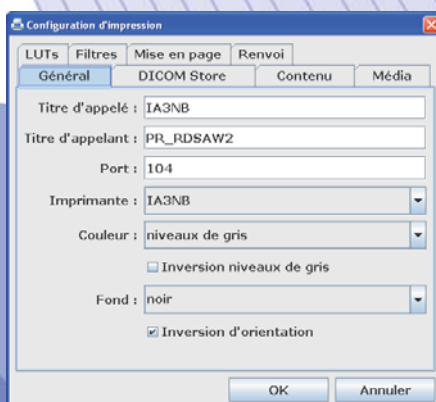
Configuration d'impression

LUTs | Filtres | Mise en page | Renvoi
Général | DICOM Store | Contenu | Média

Titre d'appelé : IA3NB
Titre d'appelant : PR_RDSAW2
Port : 104
Imprimante : IA3NB
Couleur : niveaux de gris
Inversion niveaux de gris
Fond : noir
Inversion d'orientation

OK
Annuler